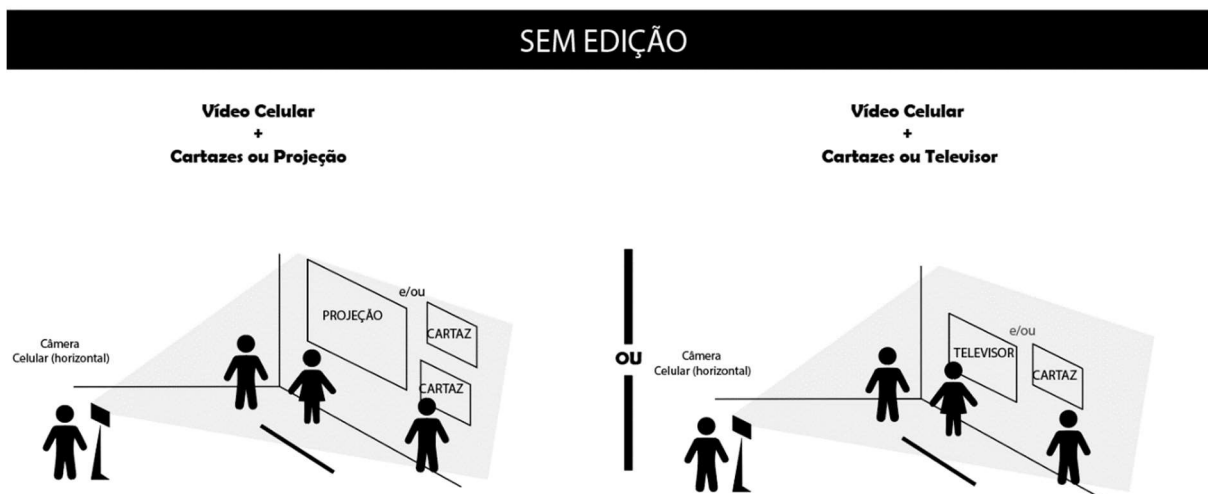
SEM EDIÇÃO

Vídeo Celular
+
Cartazes ou Projeção

Câmera
Celular (horizontal)

PROJEÇÃO

e/ou

CARTAZ

CARTAZ

OU

Vídeo Celular
+
Cartazes ou Televisor

Câmera
Celular (horizontal)

TELEVISOR

e/ou

CARTAZ